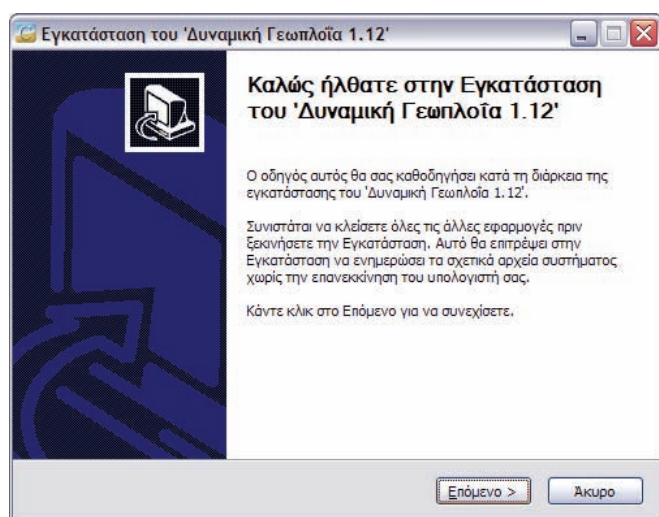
Εγκατάσταση του 'Δυναμική Γεωπλοΐα 1.12'

Καλώς ήλθατε στην Εγκατάσταση του 'Δυναμική Γεωπλοΐα 1.12'

Ο οδηγός αυτός θα σας καθοδηγήσει κατά τη διάρκεια της εγκατάστασης του 'Δυναμική Γεωπλοΐα 1.12'.

Συνιστάται να κλείσετε όλες τις άλλες εφαρμογές πριν ξεκινήσετε την Εγκατάσταση. Αυτό θα επιτρέψει στην Εγκατάσταση να ενημερώσει τα σχετικά αρχεία συστήματος χωρίς την επανεκκίνηση του υπολογιστή σας.

Κάντε κλικ στο Επόμενο για να συνεχίσετε.

Επόμενο >

Άκυρο